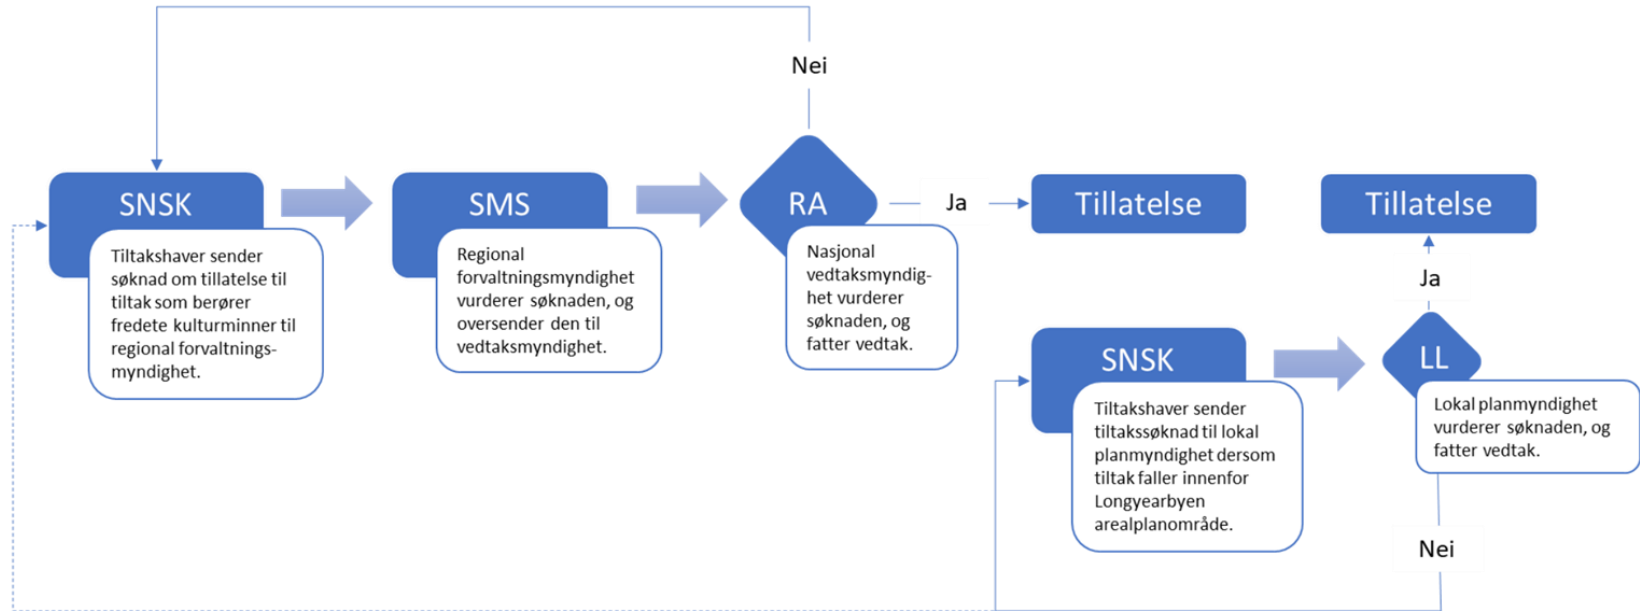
Nei

SNSK

Tiltakshaver sender søknad om tillatelse til tiltak som berører fredete kulturminner til regional forvaltningsmyndighet.

SMS

Regional forvaltningsmyndighet vurderer søknaden, og oversender den til vedtaksmyndighet.

RA

Nasjonal vedtaksmyndighet vurderer søknaden, og fatter vedtak.

Ja

Tillatelse

Tillatelse

Ja

SNSK

Tiltakshaver sender tiltakssøknad til lokal planmyndighet dersom tiltak faller innenfor Longyearbyen arealplanområde.

LL

Lokal planmyndighet vurderer søknaden, og fatter vedtak.

Nei